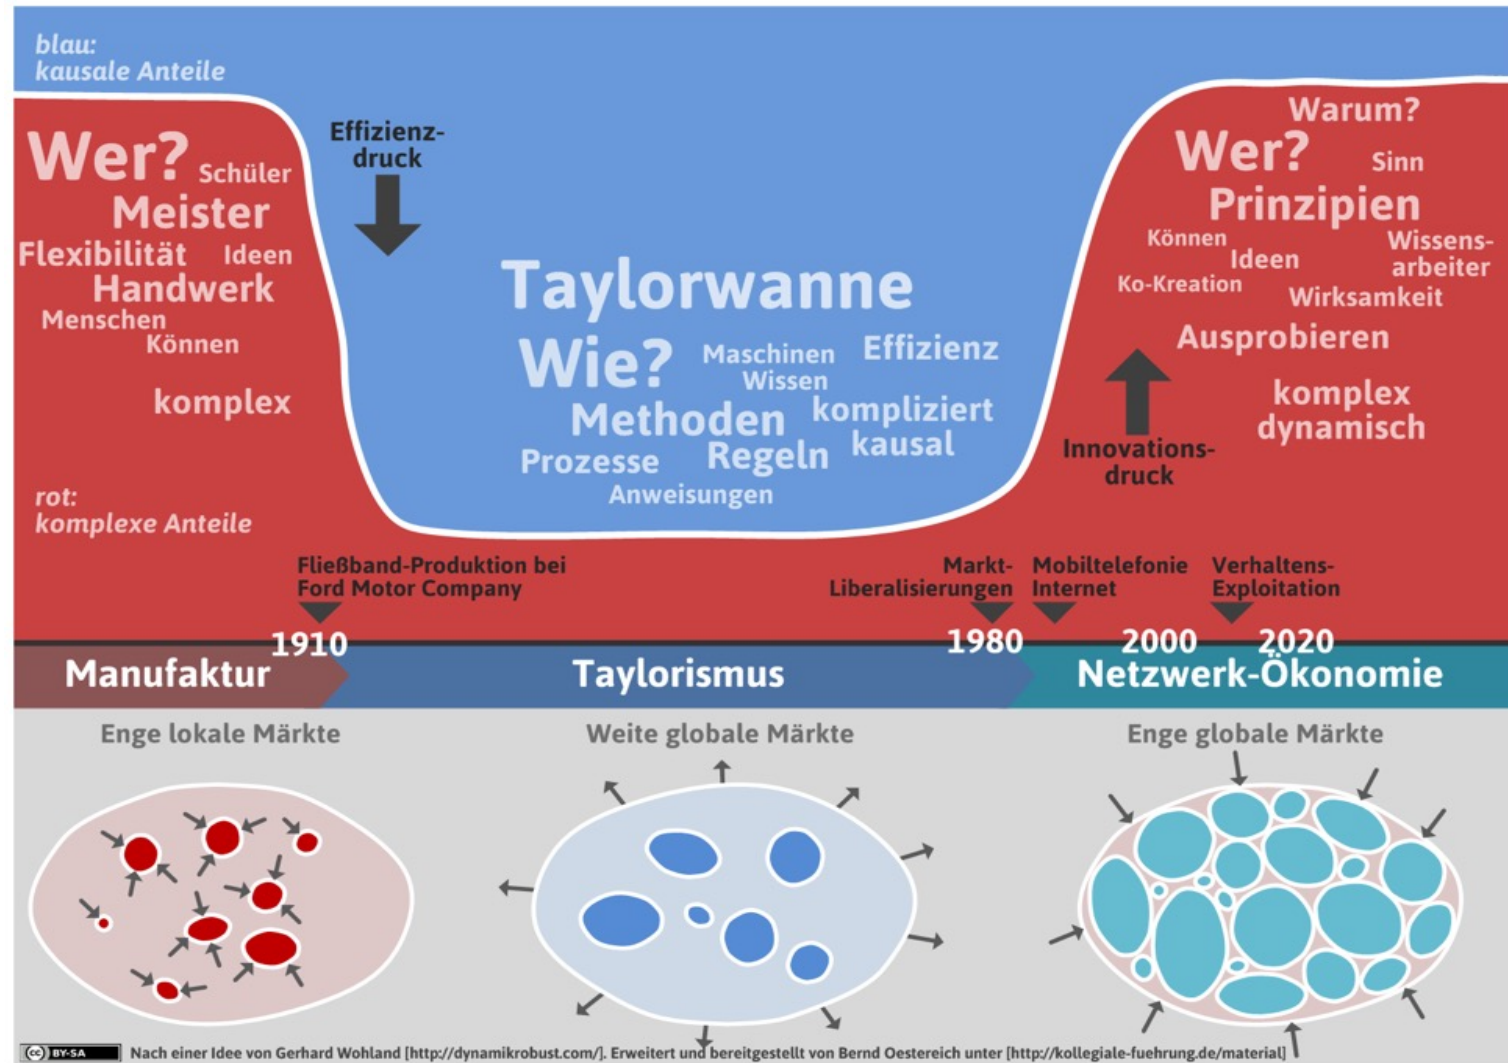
blau:
kausale Anteile

Wer? Schüler
Meister
Flexibilität Ideen
Handwerk
Menschen
Können

komplex

rot:
komplexe Anteile

Effizienz-
druck

Taylorwanne
Wie? Maschinen Wissen Effizienz
Methoden kompliziert
Prozesse Regeln kausal
Anweisungen

Warum?
Wer? Sinn
Prinzipien
Können Ideen Wissens-
arbeiter
Ko-Kreation Wirksamkeit
Ausprobieren
komplex
dynamisch

Innovations-
druck

Fließband-Produktion bei Ford Motor Company

Markt-
Liberalisierungen

Mobiltelefonie
Internet

Verhaltens-
Exploitation

1910
1980
2000
2020

Manufaktur
Taylorismus
Netzwerk-Ökonomie

Enge lokale Märkte
Weite globale Märkte
Enge globale Märkte

cc BY-SA Nach einer Idee von Gerhard Wohland [http://dynamikrobust.com/]. Erweitert und bereitgestellt von Bernd Oestereich unter [http://kollegiale-fuehrung.de/material]